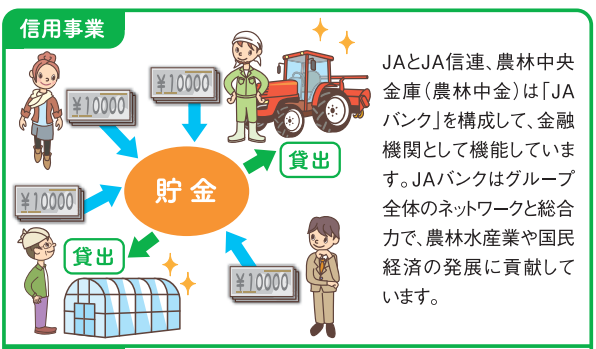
信用事業

¥10000

¥10000

¥10000

¥10000

貯金

貸出

貸出

JAとJA信連、農林中央金庫(農林中金)は「JAバンク」を構成して、金融機関として機能しています。JAバンクはグループ全体のネットワークと総合力で、農林水産業や国民経済の発展に貢献しています。